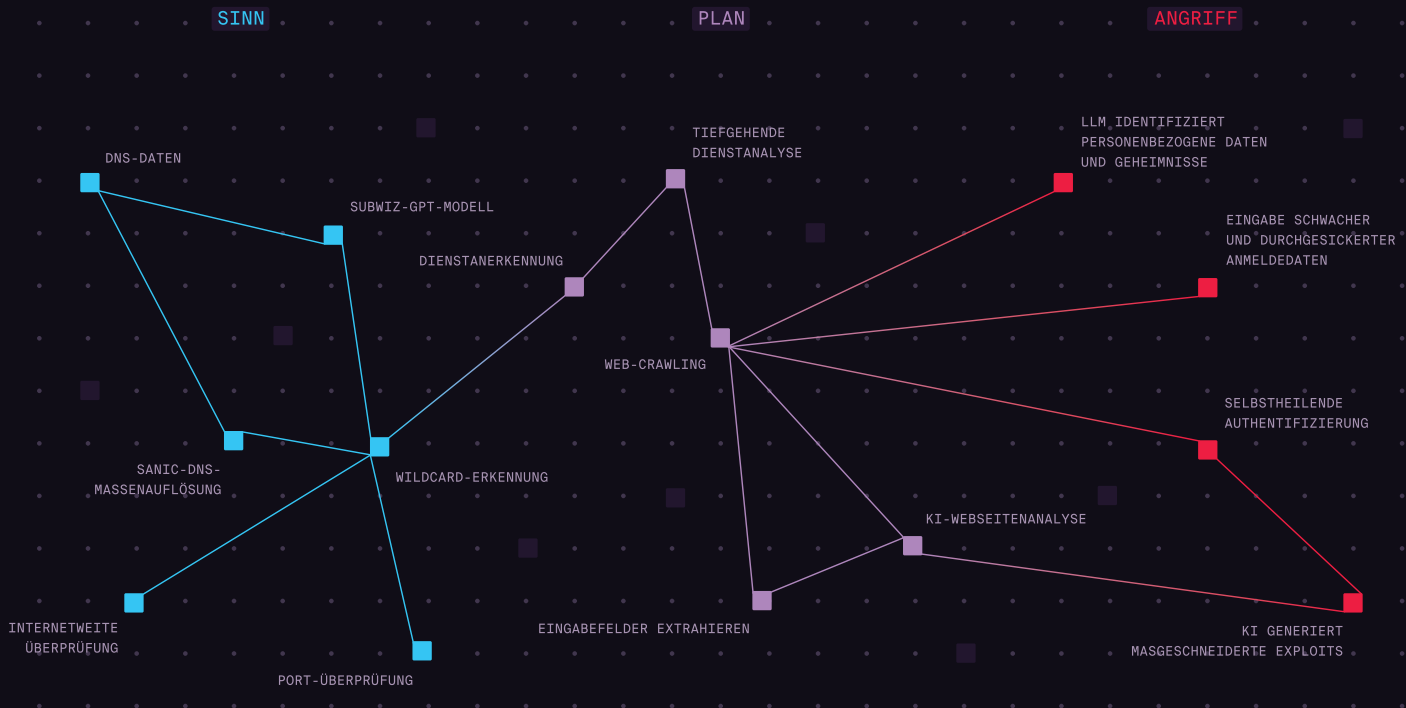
SINN

PLAN

ANGRIFF

DNS-DATEN

SUBWIZ-GPT-MODELL

SANIC-DNS-MASSENAUFLÖSUNG

WILDCARD-ERKENNUNG

INTERNETWEITE ÜBERPRÜFUNG

PORT-ÜBERPRÜFUNG

TIEFGEHENDE DIENSTANALYSE

DIENSTANERKENNUNG

WEB-CRAWLING

KI-WEBSEITENANALYSE

EINGABEFELDER EXTRAHIEREN

LLM IDENTIFIZIERT PERSONENBEZOGENE DATEN UND GEHEIMNISSE

EINGABE SCHWACHER UND DURCHGESICKERTER ANMELDEDATEN

SELBSTHEILENDE AUTHENTIFIZIERUNG

KI GENERIERT MASGESCHNEIDERTE EXPLOITS